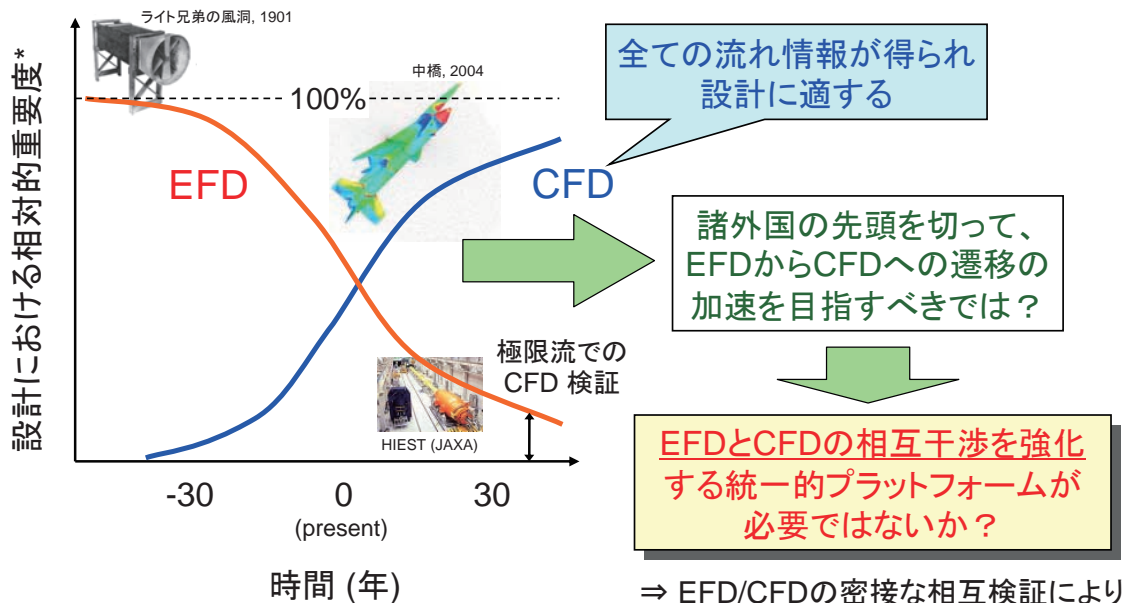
ライト兄弟の風洞, 1901

設計における相対的重要度*

中橋, 2004

100%

EFD

CFD

全ての流れ情報が得られ設計に適する

諸外国の先頭を切って、EFDからCFDへの遷移の加速を目指すべきでは？

極限流でのCFD 検証

HIEST (JAXA)

EFDとCFDの相互干渉を強化する統一的プラットフォームが必要ではないか？

-30

0
(present)

30

時間 (年)

⇒ EFD/CFDの密接な相互検証により